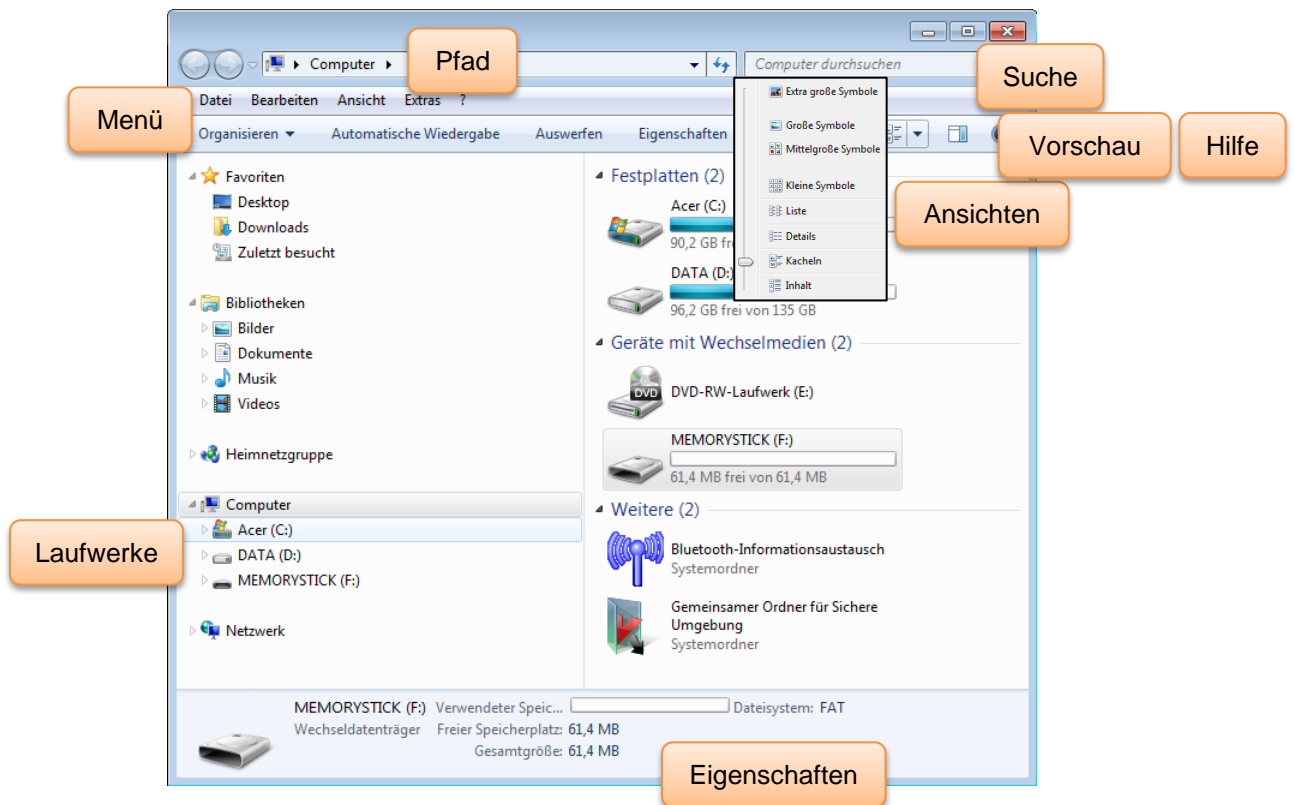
Computer
Pfad
Computer durchsuchen
Suche
Menü
Datei Bearbeiten Ansicht Extras ?
Organisieren Automatische Wiedergabe Auswerfen Eigenschaften
Extra große Symbole
Große Symbole
Mittelgroße Symbole
Kleine Symbole
Liste
Details
Kacheln
Inhalt
Vorschau
Hilfe
Ansichten
Favoriten
Desktop
Downloads
Zuletzt besucht
Bibliotheken
Bilder
Dokumente
Musik
Videos
Heimnetzgruppe
Computer
Acer (C:)
DATA (D:)
MEMORYSTICK (F:)
Netzwerk
Laufwerke
Festplatten (2)
Acer (C:)
90,2 GB fr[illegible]
DATA (D:)
96,2 GB frei von 135 GB
Geräte mit Wechselmedien (2)
DVD-RW-Laufwerk (E:)
MEMORYSTICK (F:)
61,4 MB frei von 61,4 MB
Weitere (2)
Bluetooth-Informationsaustausch
Systemordner
Gemeinsamer Ordner für Sichere Umgebung
Systemordner
MEMORYSTICK (F:) Verwendeter Speic... Dateisystem: FAT
Wechseldatenträger Freier Speicherplatz: 61,4 MB
Gesamtgröße: 61,4 MB
Eigenschaften